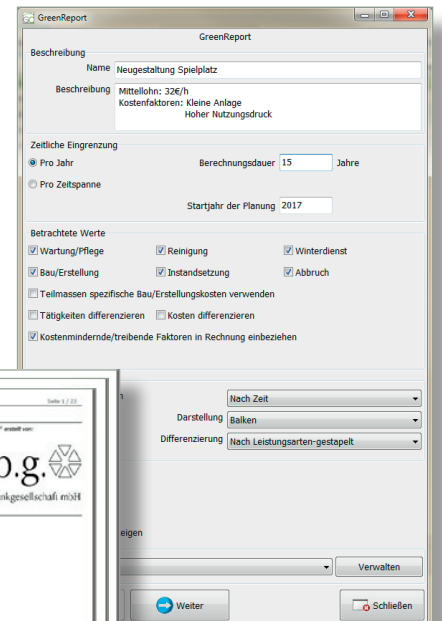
GreenReport

GreenReport

Beschreibung

Name Neugestaltung Spielplatz

Beschreibung Mittellohn: 32€/h
Kostenfaktoren: Kleine Anlage
Hoher Nutzungsdruck

Zeitliche Eingrenzung

Pro Jahr

Berechnungsdauer 15 Jahre

Pro Zeitspanne

Startjahr der Planung 2017

Betrachtete Werte

Wartung/Pflege

Reinigung

Winterdienst

Bau/Erstellung

Instandsetzung

Abbruch

Teilmassen spezifische Bau/Erstellungskosten verwenden

Tätigkeiten differenzieren

Kosten differenzieren

Kostenmindernde/treibende Faktoren in Rechnung einbeziehen

Seite 1 / 23

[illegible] erstellt von:

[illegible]o.g.

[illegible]nkgesellschaft mbH

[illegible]n

Nach Zeit

Darstellung Balken

Differenzierung Nach Leistungsarten-gestapelt

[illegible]eigen

Verwalten

Weiter

Schließen